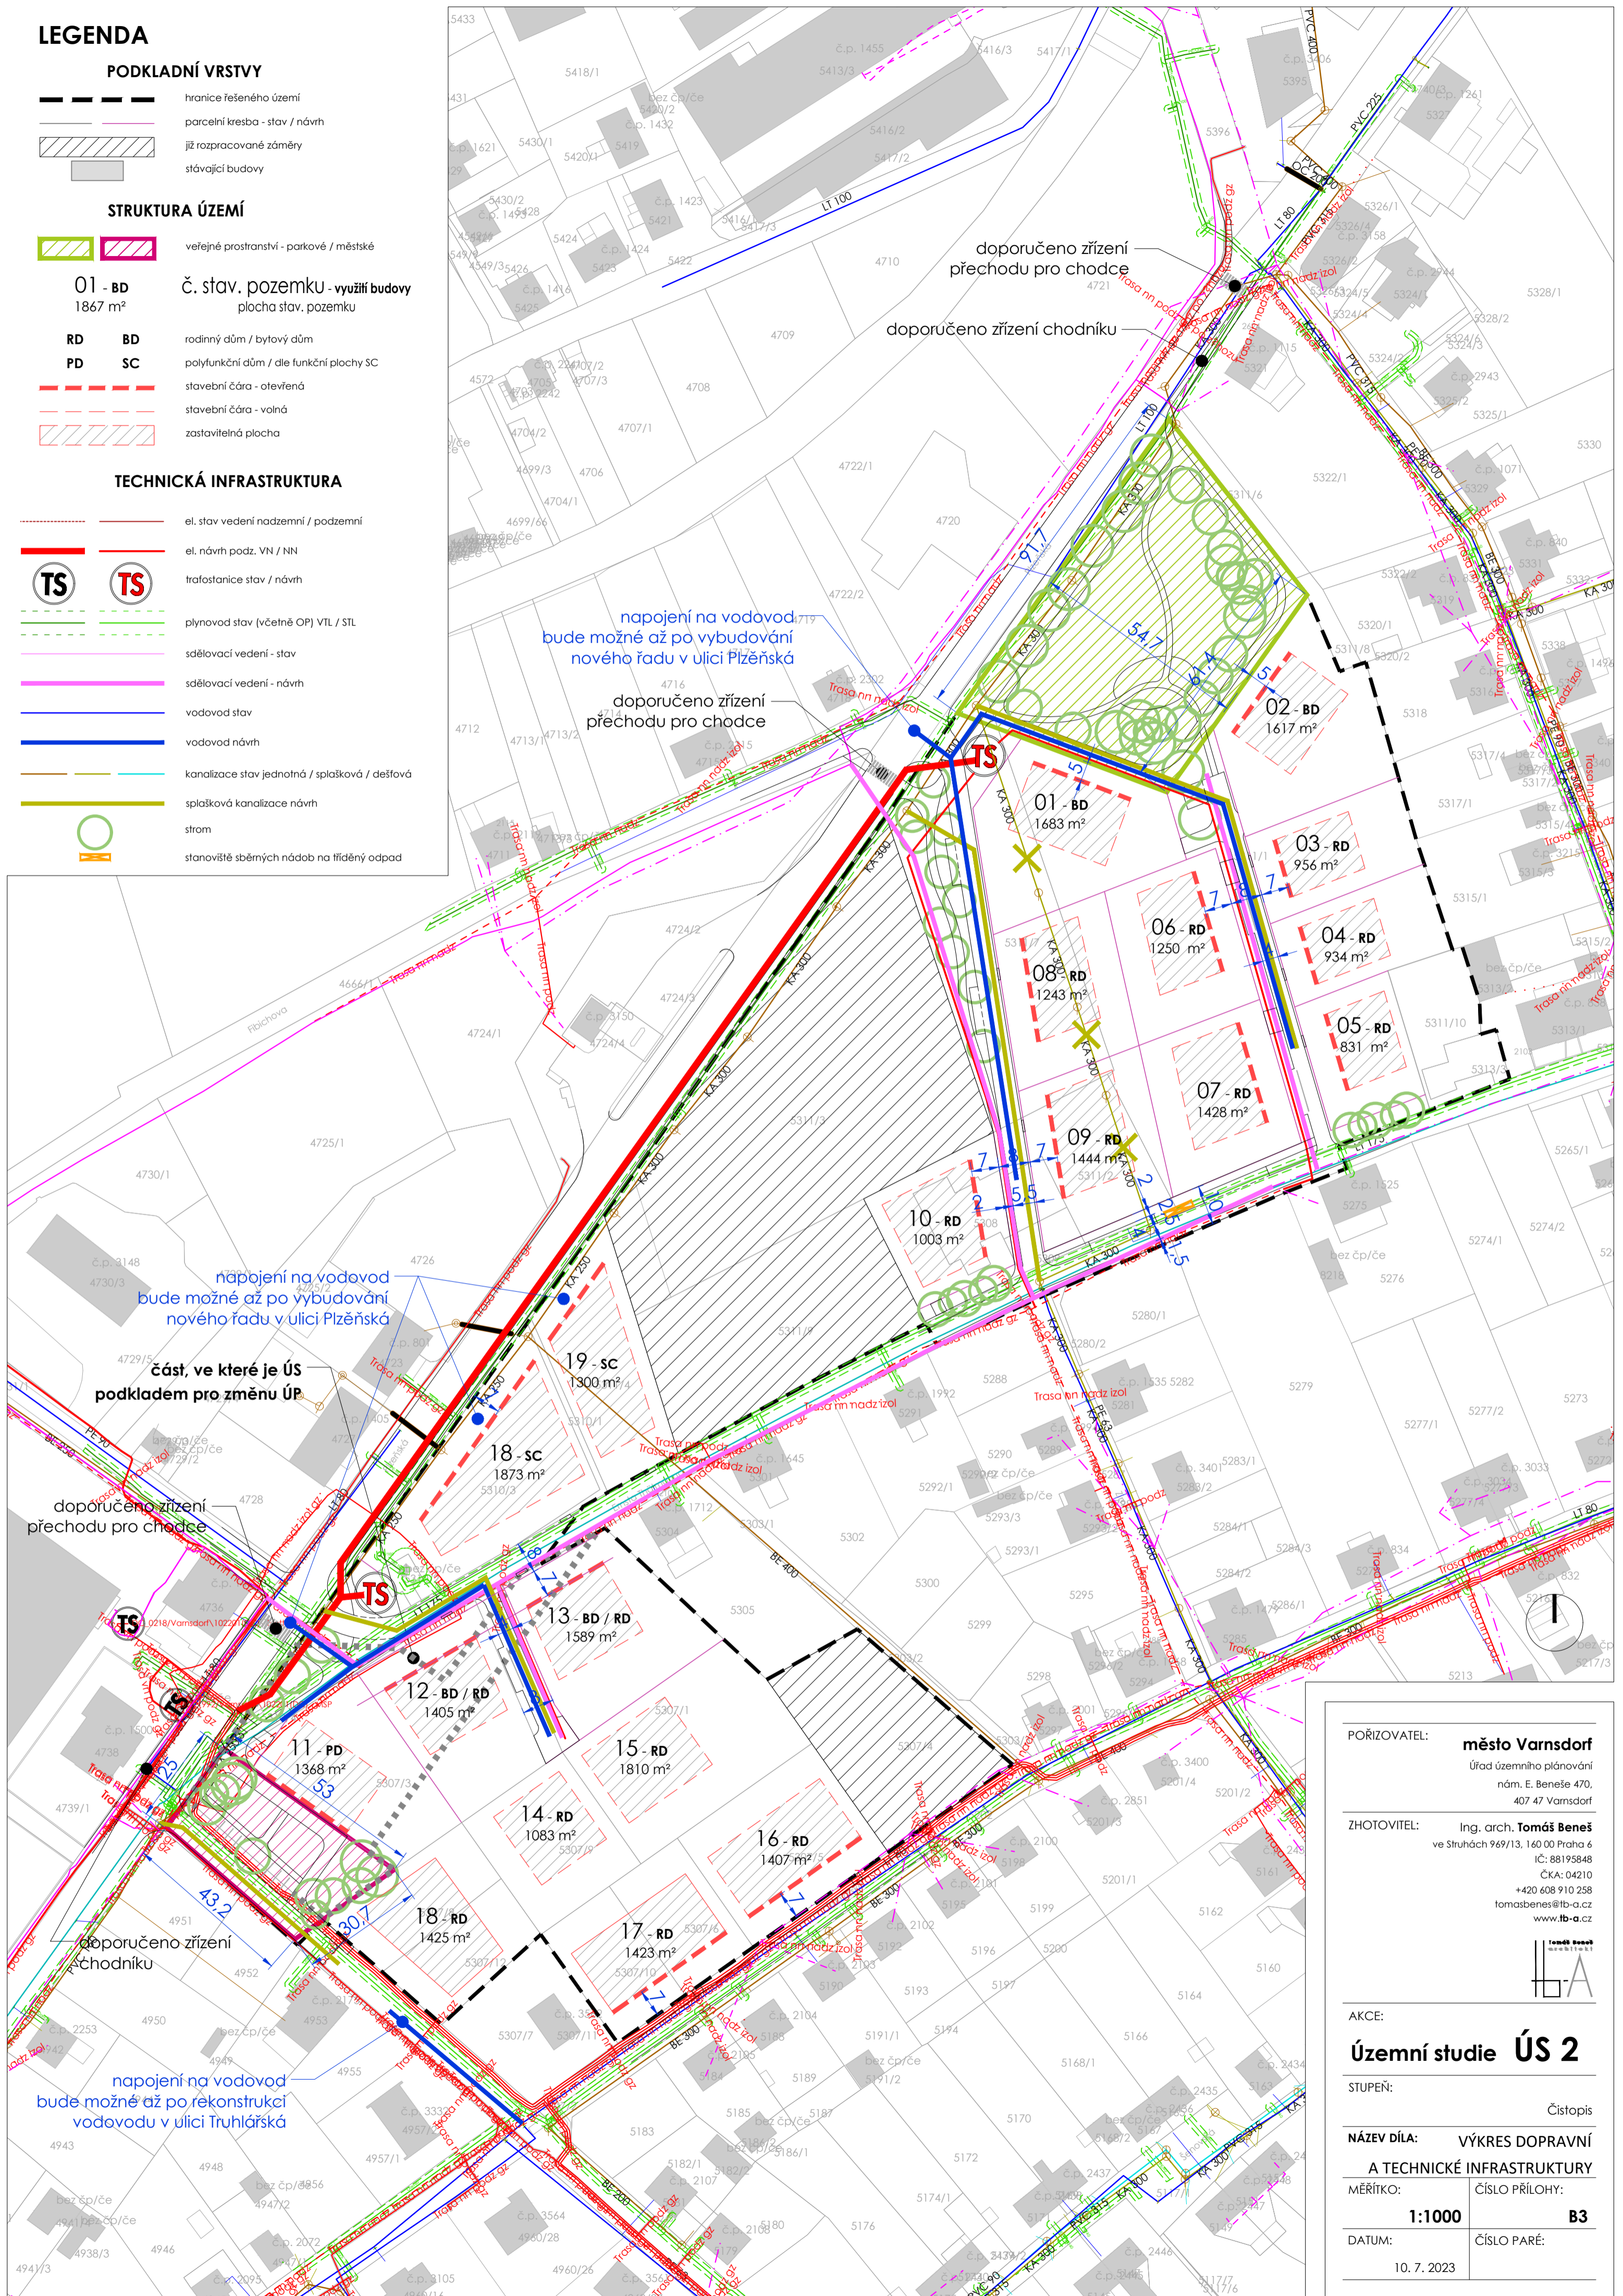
LEGENDA

PODKLADNÍ VRSTVY

hranice řešeného území
parcelní kresba - stav / návrh
již rozpracované záměry
stávající budovy

STRUKTURA ÚZEMÍ

veřejné prostranství - parkové / městské

01 - BD
1867 m²
č. stav. pozemku - využití budovy
plocha stav. pozemku

RD BD rodinný dům / bytový dům
PD SC polyfunkční dům / dle funkční plochy SC
stavební čára - otevřená
stavební čára - volná
zastavitelná plocha

TECHNICKÁ INFRASTRUKTURA

el. stav vedení nadzemní / podzemní
el. návrh podz. VN / NN
TS TS trafostanice stav / návrh
plynovod stav (včetně OP) VTL / STL
sdělovací vedení - stav
sdělovací vedení - návrh
vodovod stav
vodovod návrh
kanalizace stav jednotná / splašková / dešťová
splašková kanalizace návrh
strom
stanoviště sběrných nádob na tříděný odpad

doporučeno zřízení přechodu pro chodce

doporučeno zřízení chodníku

napojení na vodovod bude možné až po vybudování nového řadu v ulici Plzeňská

doporučeno zřízení přechodu pro chodce

02 - BD 1617 m²
01 - BD 1683 m²
03 - RD 956 m²
06 - RD 1250 m²
04 - RD 934 m²
08 - RD 1243 m²
05 - RD 831 m²
07 - RD 1428 m²
09 - RD 1444 m²
10 - RD 1003 m²

napojení na vodovod bude možné až po vybudování nového řadu v ulici Plzeňská

část, ve které je ÚS podkladem pro změnu ÚP

19 - SC 1300 m²
18 - SC 1873 m²

doporučeno zřízení přechodu pro chodce

13 - BD / RD 1589 m²
12 - BD / RD 1405 m²
11 - PD 1368 m²
15 - RD 1810 m²
14 - RD 1083 m²
16 - RD 1407 m²
18 - RD 1425 m²
17 - RD 1423 m²

doporučeno zřízení chodníku

napojení na vodovod bude možné až po rekonstrukci vodovodu v ulici Truhlářská

POŘIZOVATEL: město Varnsdorf
Úřad územního plánování
nám. E. Beneše 470,
407 47 Varnsdorf

ZHOTOVITEL: Ing. arch. Tomáš Beneš
ve Struhách 969/13, 160 00 Praha 6
IČ: 88195848
ČKA: 04210
+420 608 910 258
tomasbenes@tb-a.cz
www.tb-a.cz

AKCE:
Územní studie ÚS 2

STUPEŇ:
Čistopis

NÁZEV DÍLA: VÝKRES DOPRAVNÍ A TECHNICKÉ INFRASTRUKTURY

MĚŘÍTKO: 1:1000
ČÍSLO PŘÍLOHY: B3
DATUM: 10. 7. 2023
ČÍSLO PARÉ: